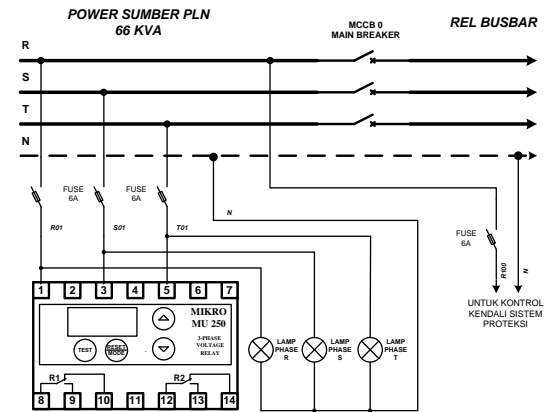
POWER SUMBER PLN
66 KVA

MCCB 0
MAIN BREAKER

REL BUSBAR

R

S

T

N

FUSE
6A

FUSE
6A

R01

S01

T01

N

FUSE
6A

R100

N

UNTUK KONTROL
KENDALI SISTEM
PROTEKSI

1 2 3 4 5 6 7

MIKRO
MU 250

3-PHASE
VOLTAGE
RELAY

TEST

RESET
MODE

R1

R2

8 9 10 11 12 13 14

LAMP
PHASE
R

LAMP
PHASE
S

LAMP
PHASE
T